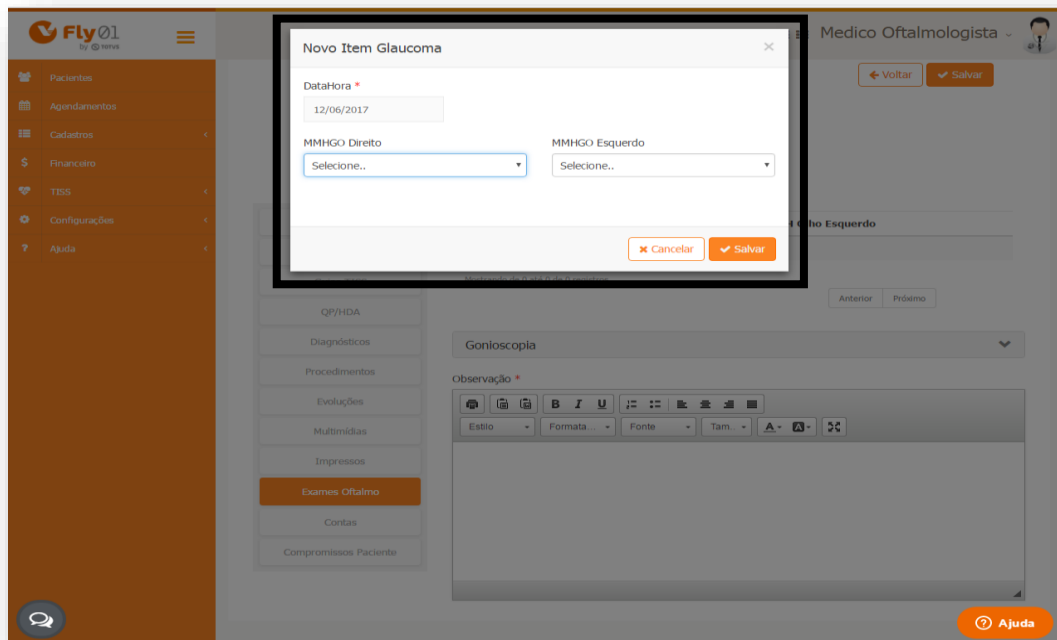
Fly01 by totvs

Pacientes
Agendamentos
Cadastros
Financeiro
TISS
Configurações
Ajuda

Medico Oftalmologista

Voltar
Salvar

Novo Item Glaucoma

DataHora *
12/06/2017

MMHGO Direito
Selecione..

MMHGO Esquerdo
Selecione..

Cancelar
Salvar

Olho Esquerdo

Anterior
Próximo

QP/HDA
Diagnósticos
Procedimentos
Evoluções
Multimidias
Impressos
Exames Oftalmo
Contas
Compromissos Paciente

Gonioscopia

Observação *

B I U
Estilo
Formata...
Fonte
Tam...

Ajuda